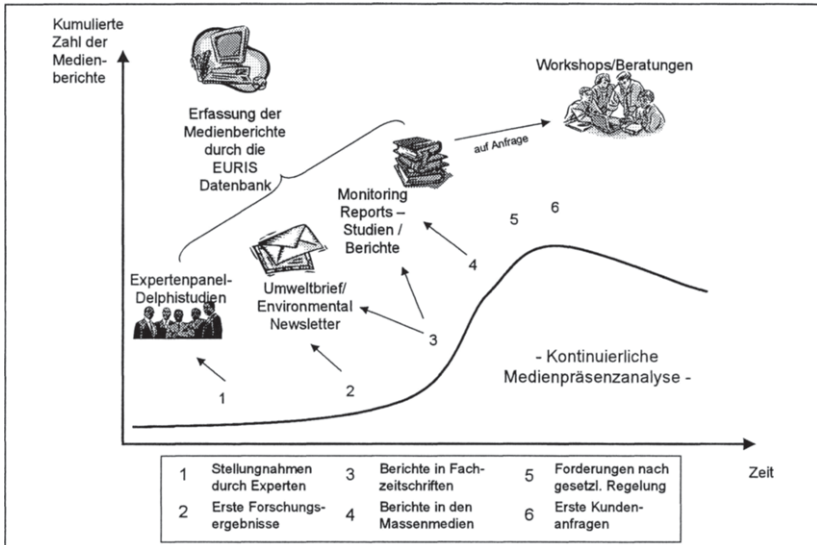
Kumulierte Zahl der Medienberichte

Erfassung der Medienberichte durch die EURIS Datenbank

Workshops/Beratungen

auf Anfrage

Monitoring Reports – Studien / Berichte

5

6

Umweltbrief/ Environmental Newsletter

4

Expertenpanel-Delphistudien

3

- Kontinuierliche Medienpräsenzanalyse -

2

1

Zeit

| 1 | Stellungnahmen durch Experten | 3 | Berichte in Fachzeitschriften | 5 | Forderungen nach gesetzl. Regelung |
|---|---|---|---|---|---|
| 2 | Erste Forschungsergebnisse | 4 | Berichte in den Massenmedien | 6 | Erste Kundenanfragen |